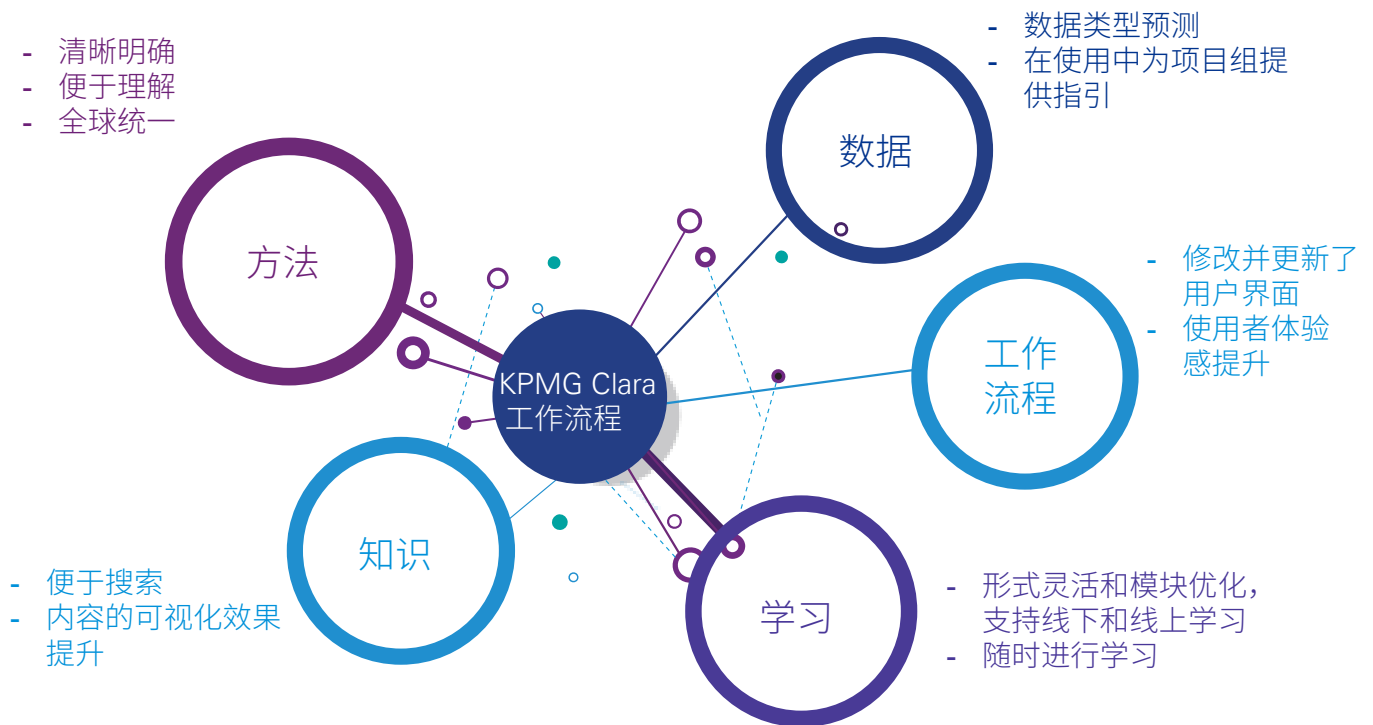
- 清晰明确
- 便于理解
- 全球统一

方法

- 数据类型预测
- 在使用中为项目组提供指引

数据

KPMG Clara
工作流程

- 修改并更新了用户界面
- 使用者体验感提升

工作流程

知识

- 便于搜索
- 内容的可视化效果提升

学习

- 形式灵活和模块优化，支持线下和线上学习
- 随时进行学习